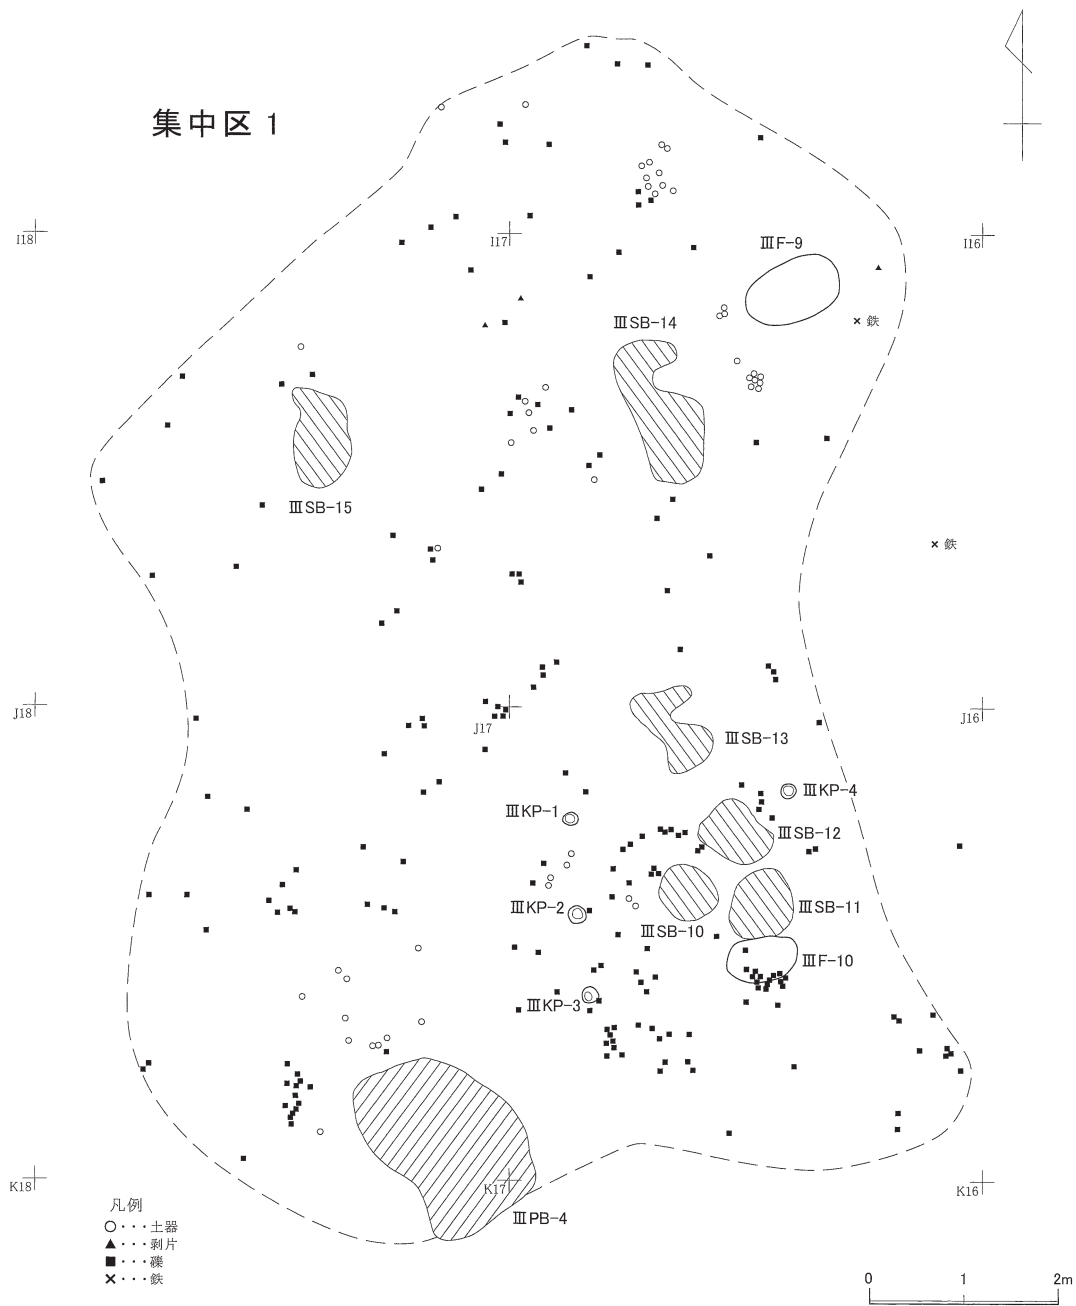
集中区 1

I18
I17
I16

ⅢF-9
× 鉄
ⅢSB-14
ⅢSB-15
× 鉄

J18
J17
J16

ⅢSB-13
ⅢKP-4
ⅢKP-1
ⅢSB-12
ⅢKP-2
ⅢSB-11
ⅢSB-10
ⅢF-10
ⅢKP-3

K18
K17
K16
ⅢPB-4

凡例
○・・・土器
▲・・・剥片
■・・・礫
×・・・鉄

0 1 2m